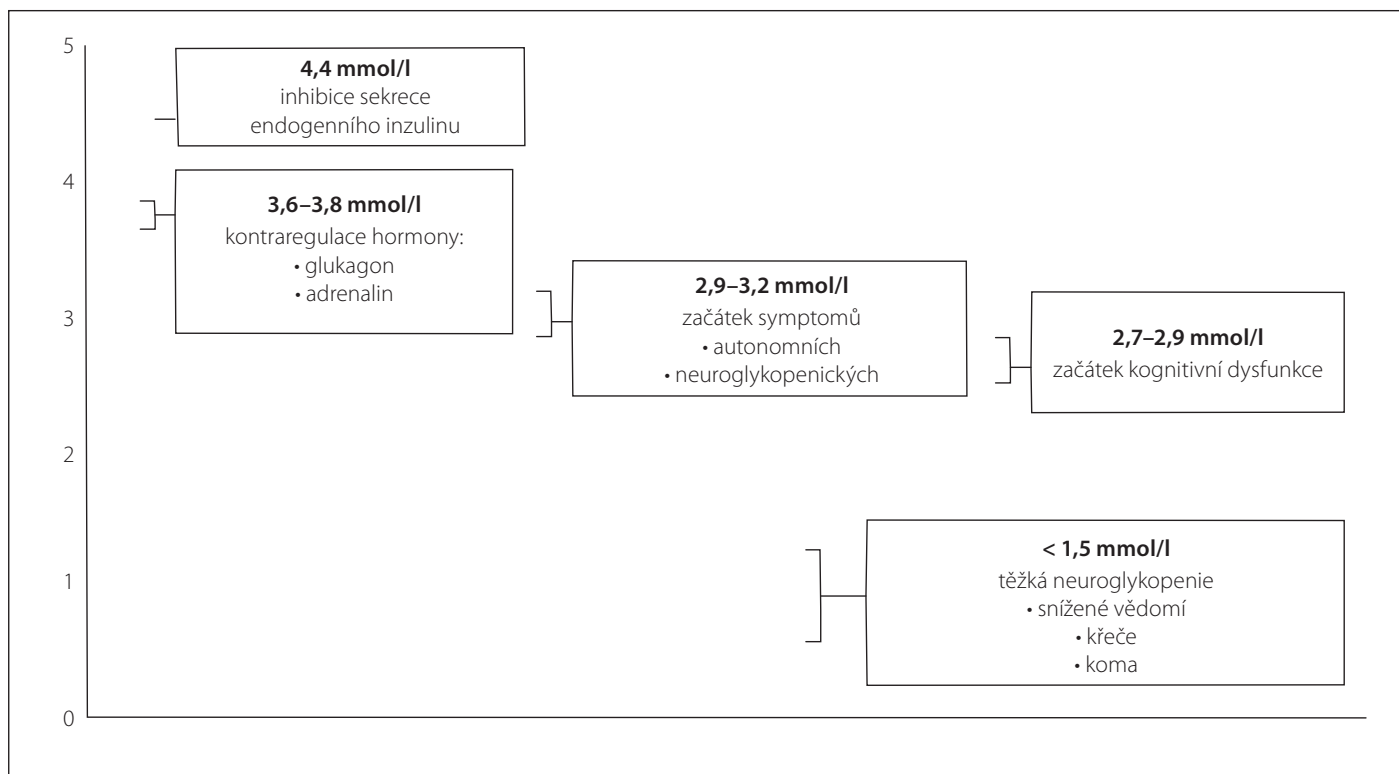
5

4

3

2

1

0

**4,4 mmol/l**
inhibice sekrece endogenního inzulinu

**3,6–3,8 mmol/l**
kontraregulace hormony:
• glukagon
• adrenalin

**2,9–3,2 mmol/l**
začátek symptomů
• autonomních
• neuroglykopenických

**2,7–2,9 mmol/l**
začátek kognitivní dysfunkce

**< 1,5 mmol/l**
těžká neuroglykopenie
• snížené vědomí
• křeče
• koma